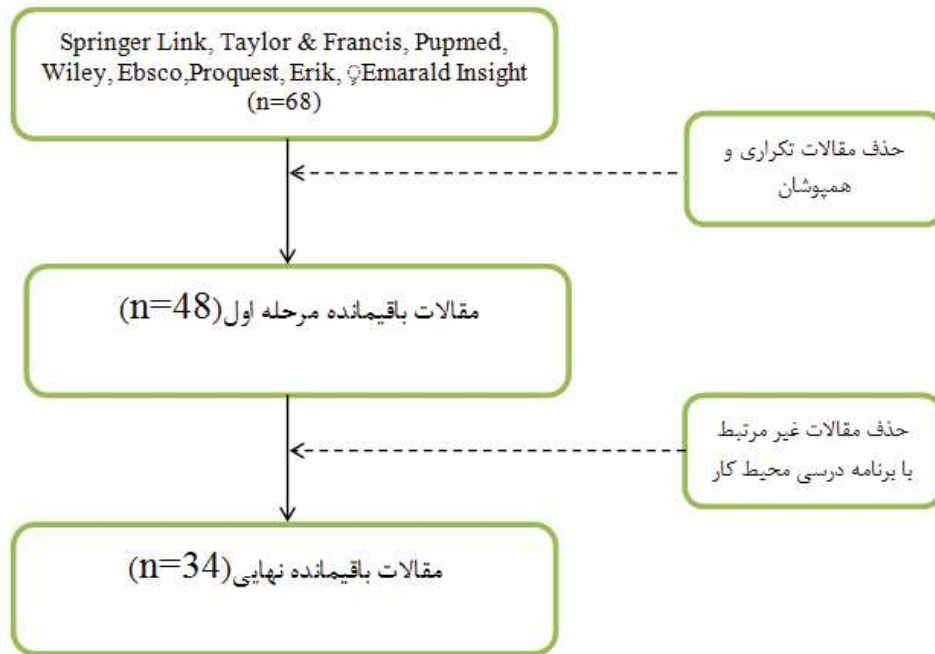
Springer Link, Taylor & Francis, Pupmed, Wiley, Ebsco,Proquest, Erik, ؟Emarald Insight (n=68)

حذف مقالات تکراری و همپوشان

مقالات باقیمانده مرحله اول(n=48)

حذف مقالات غیر مرتبط با برنامه درسی محیط کار

مقالات باقیمانده نهایی(n=34)